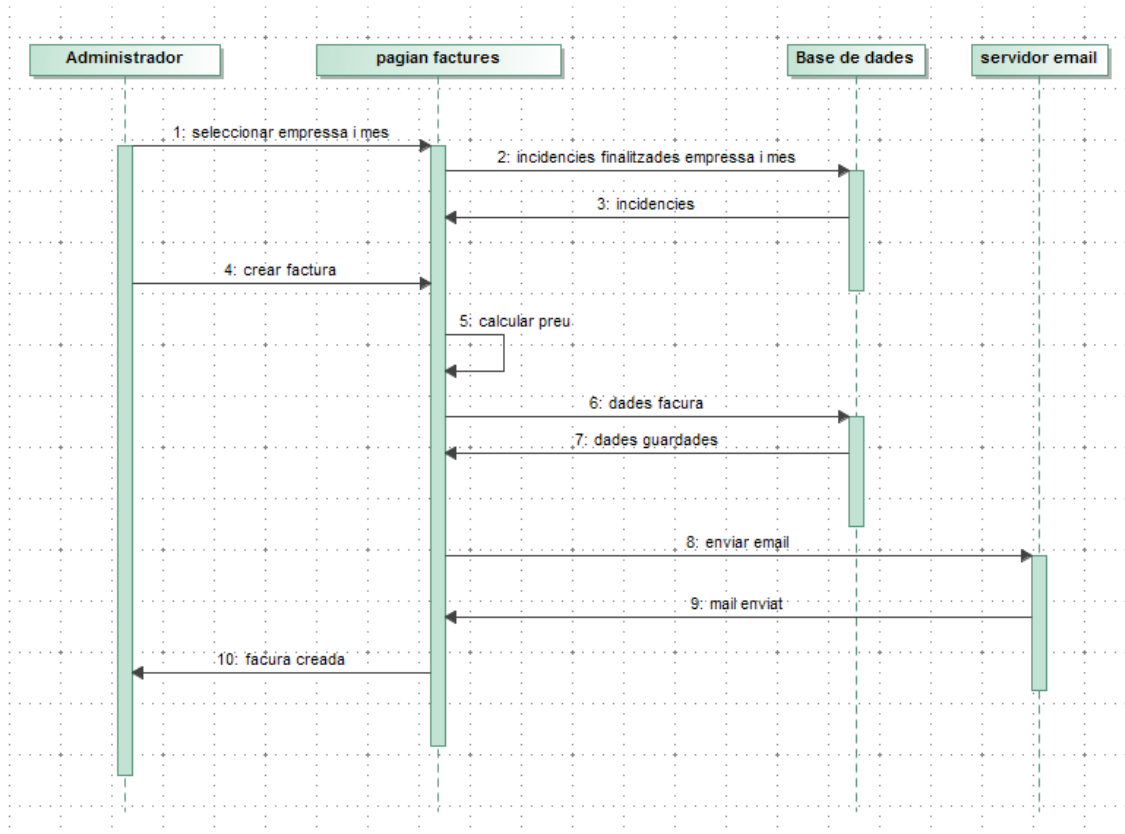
Administrador

pagian factures

Base de dades

servidor email

1: seleccionar empressa i mes

2: incidencies finalitzades empressa i mes

3: incidencies

4: crear factura

5: calcular preu

6: dades facura

7: dades guardades

8: enviar email

9: mail enviat

10: facura creada